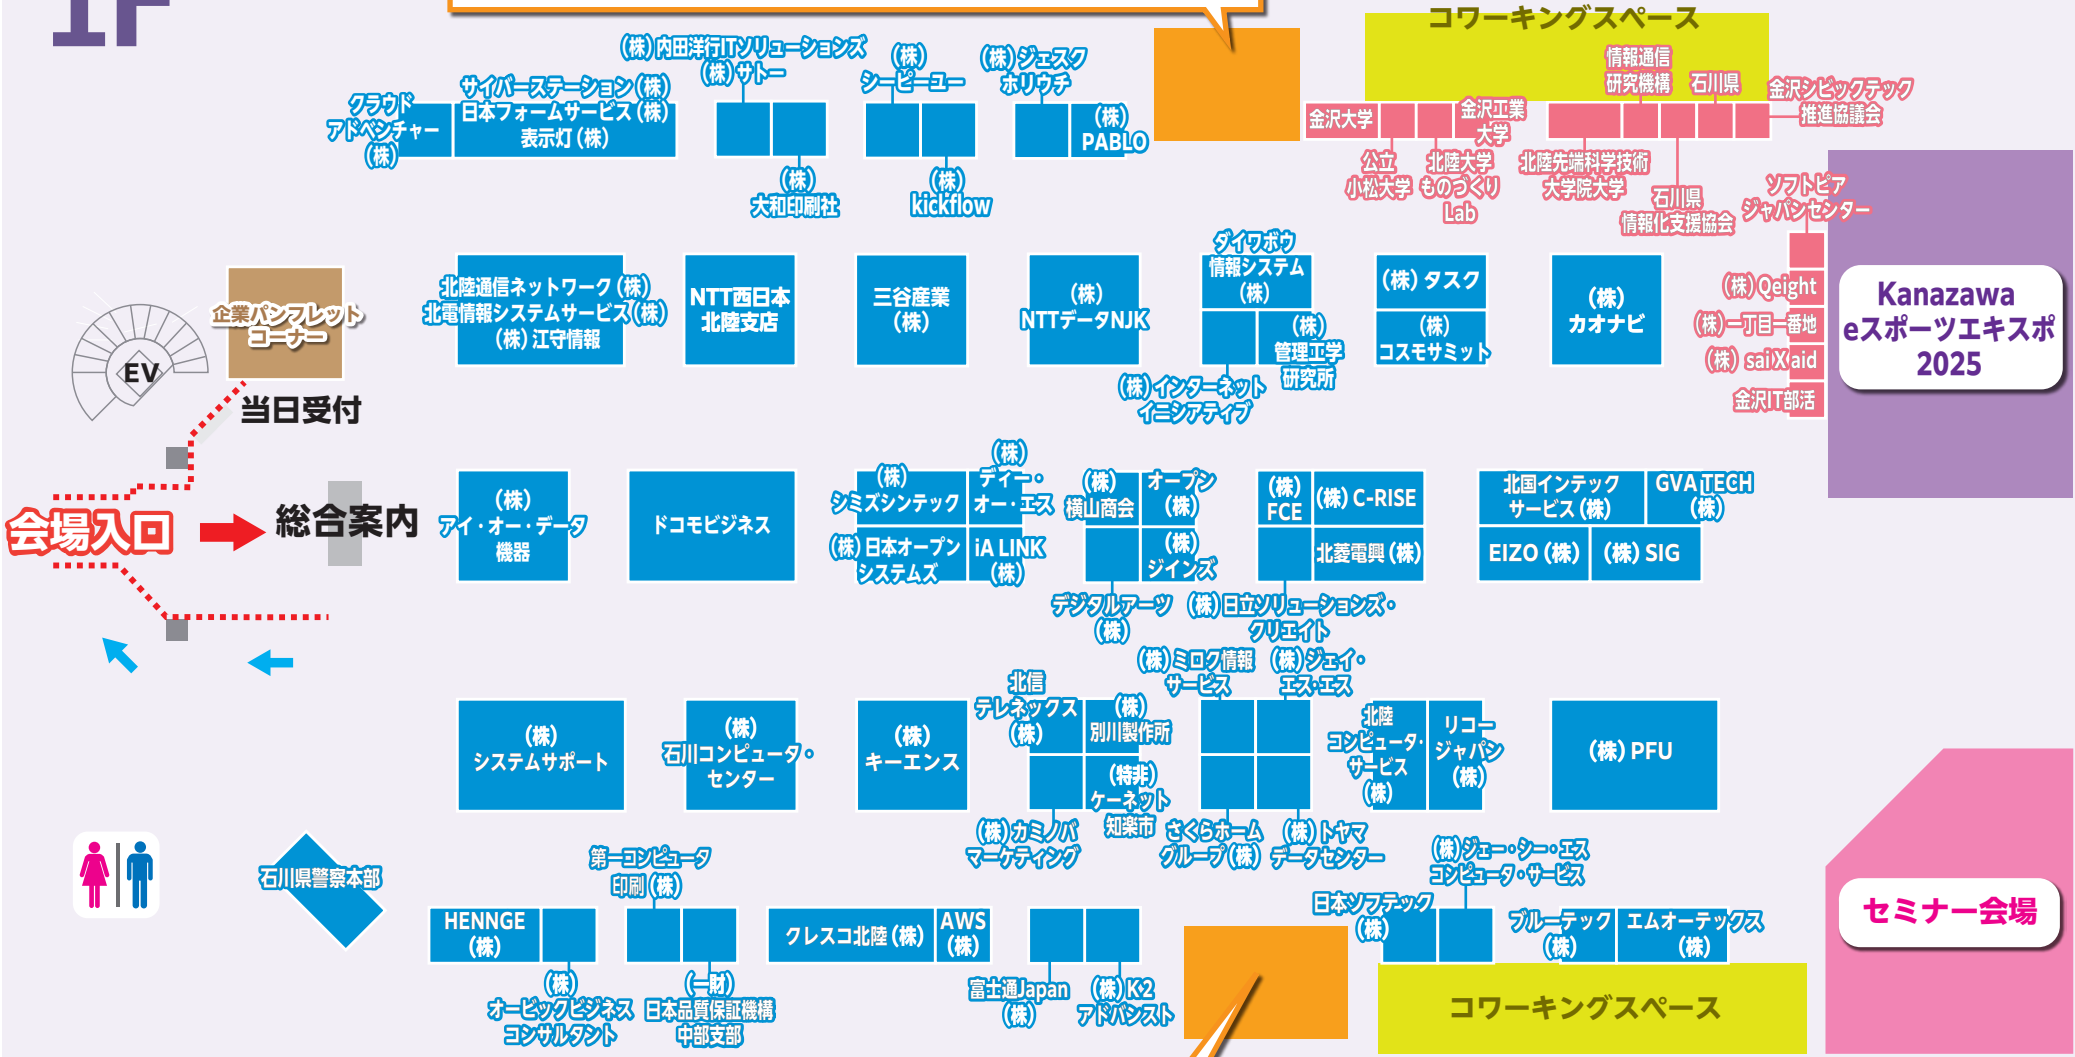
1F

コワーキングスペース
情報通信研究機構
石川県
金沢大学
金沢工業大学
金沢ビッグテック推進協議会
公立小松大学
北陸大学ものつくりLab
北陸先端科学技術大学院大学
石川県情報化支援協会
ソフトピアジャパンセンター
(株)Qeight
(株)一丁目一番地
(株)saiXaid
金沢IT部活
Kanazawa eスポーツエキスポ 2025

(株)内田洋行ITソリューションズ
(株)サトー
(株)シーピーユー
(株)ジェスクホリウチ
クラウドアドベンチャー(株)
サイバーステーション(株)
日本フォームサービス(株)
表示灯(株)
(株)PABLO
(株)大和印刷社
(株)kickflow

企業パンフレットコーナー
EV
当日受付
北陸通信ネットワーク(株)
北電情報システムサービス(株)
(株)江守情報
NTT西日本北陸支店
三谷産業(株)
(株)NTTデータNJK
ダイワボウ情報システム(株)
(株)管理工学研究所
(株)インターネットイニシアティブ
(株)タスク
(株)コスモサミット
(株)カオナビ

会場入口
総合案内
(株)アイ・オー・データ機器
ドコモビジネス
(株)シミズシンテック
(株)ディー・オー・エス
(株)日本オープンシステムズ
iA LINK(株)
(株)横山商会
オープン(株)
(株)ジインズ
デジタルアーツ(株)
(株)FCE
(株)C-RISE
北菱電興(株)
(株)日立ソリューションズ・クリエイト
北国インテックサービス(株)
GVA TECH(株)
EIZO(株)
(株)SIG
(株)ミロク情報サービス
(株)ジェイ・エス・エス

(株)システムサポート
(株)石川コンピュータ・センター
(株)キーエンス
北信テレネックス(株)
(株)別川製作所
(特非)ケーネット知楽市
(株)カミノバマーケティング
さくらホームグループ(株)
(株)トヤマデータセンター
北陸コンピュータ・サービス(株)
リコージャパン(株)
(株)PFU
(株)ジェー・シー・エス コンピュータ・サービス
石川県警察本部
第一コンピュータ印刷(株)
HENNGE(株)
(株)オービックビジネスコンサルタント
(一財)日本品質保証機構中部支部
クレスコ北陸(株)
AWS(株)
富士通Japan(株)
(株)K2アドバンスト
日本ソフテック(株)
ブルーテック(株)
エムオーテックス(株)
コワーキングスペース
セミナー会場